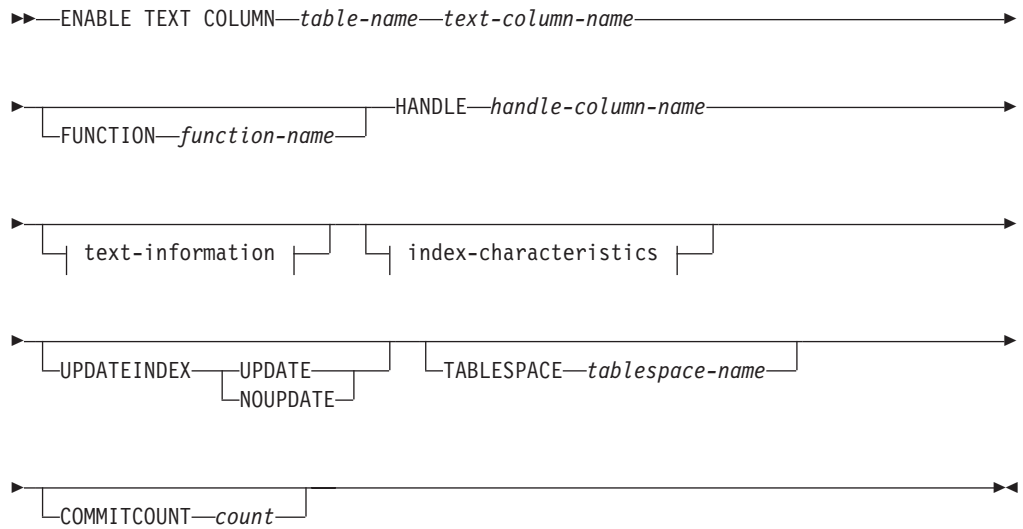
ENABLE TEXT COLUMN table-name text-column-name

FUNCTION function-name HANDLE handle-column-name

text-information index-characteristics

UPDATEINDEX UPDATE NOUPDATE TABLESPACE tablespace-name

COMMITCOUNT count